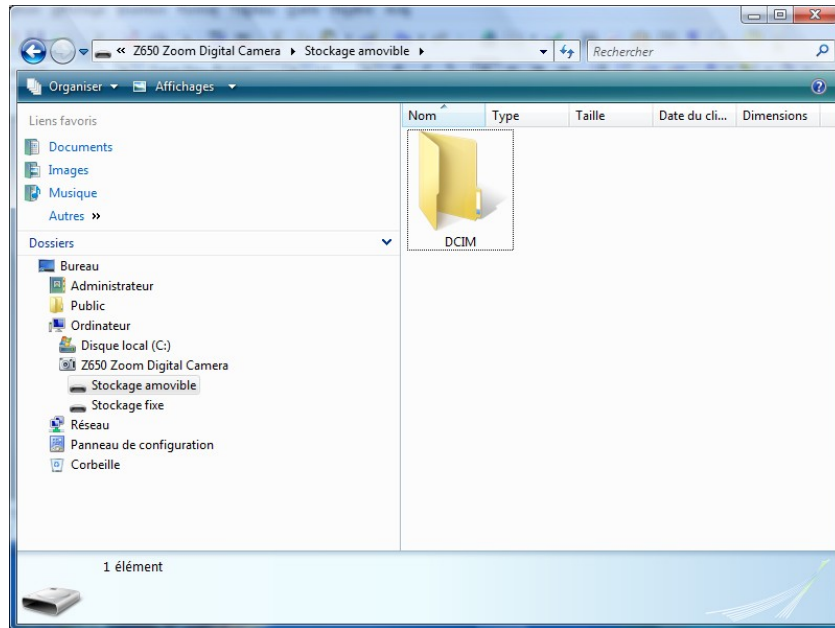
« Z650 Zoom Digital Camera ▸ Stockage amovible ▸

Rechercher

Organiser ▾ Affichages ▾

Liens favoris

Documents

Images

Musique

Autres »

Dossiers

Bureau

Administrateur

Public

Ordinateur

Disque local (C:)

Z650 Zoom Digital Camera

Stockage amovible

Stockage fixe

Réseau

Panneau de configuration

Corbeille

| Nom | Type | Taille | Date du cli... | Dimensions |
|---|---|---|---|---|

DCIM

1 élément